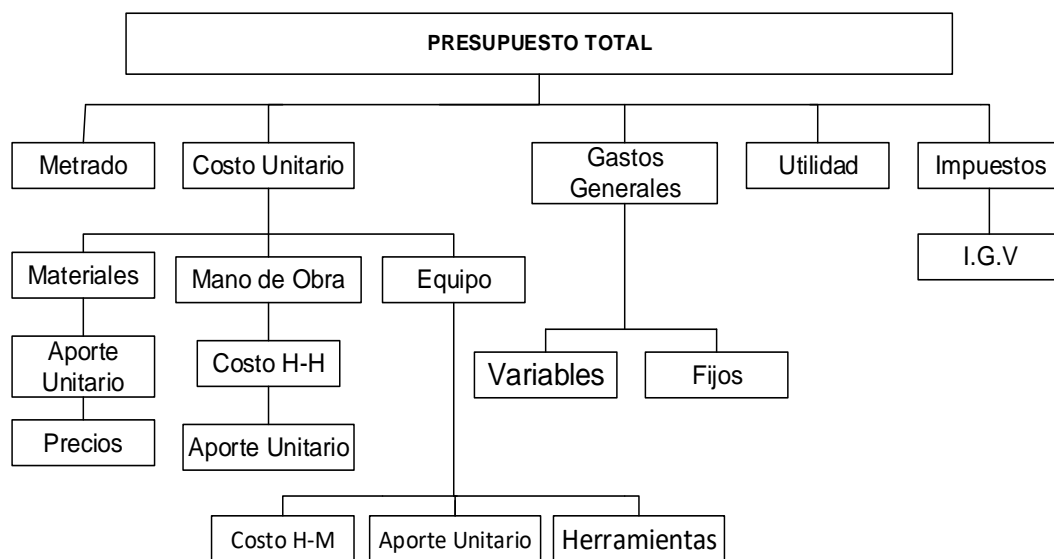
PRESUPUESTO TOTAL

Metrado

Costo Unitario

Materiales

Aporte Unitario

Precios

Mano de Obra

Costo H-H

Aporte Unitario

Equipo

Costo H-M

Aporte Unitario

Herramientas

Gastos Generales

Variables

Fijos

Utilidad

Impuestos

I.G.V